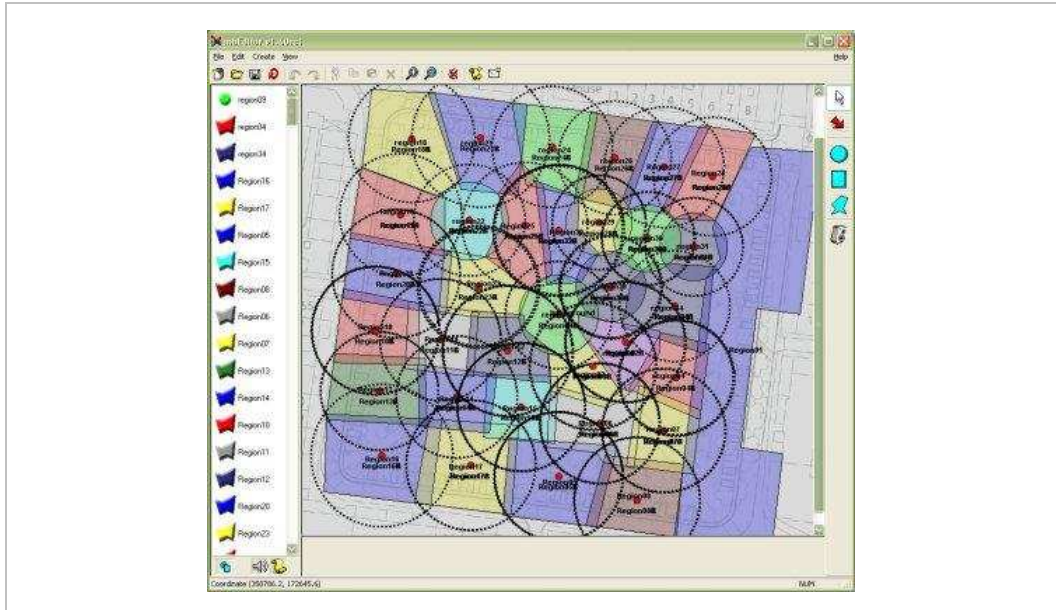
File Edit Create View Help

region09
region34
region34
Region16
Region17
Region06
Region15
Region08
Region06
Region07
Region13
Region14
Region10
Region11
Region12
Region20
Region23

Region18
Region24
Region26
Region27
Region28
Region22
Region29
Region31
Region21
Region19
Region17
Region30

Coordinate (350786.2, 172645.6)
NUM